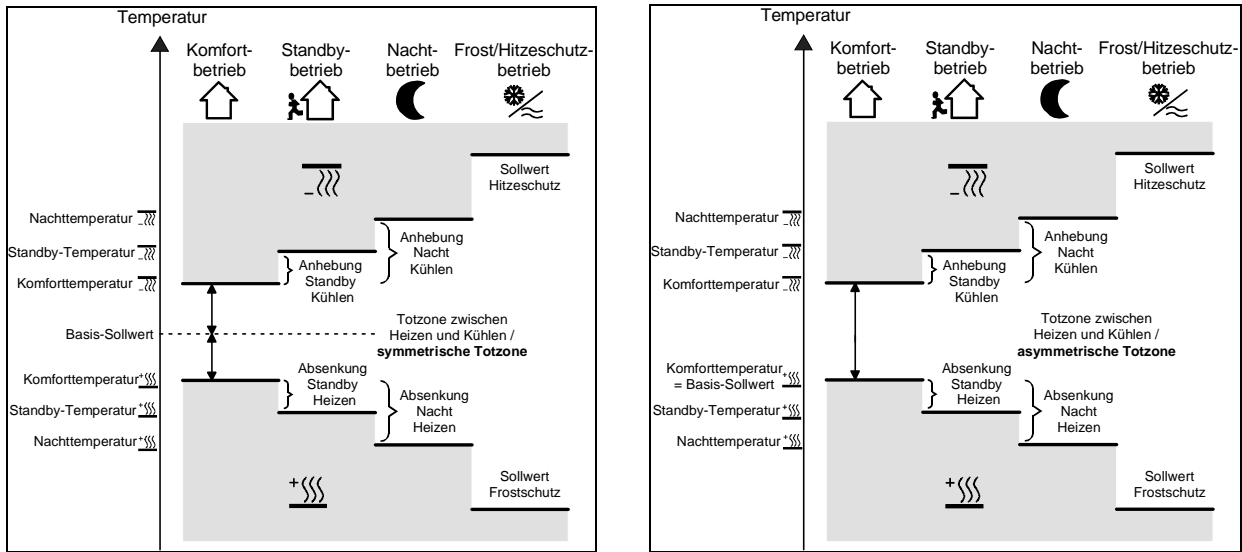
Temperatur

Komfortbetrieb

Standbybetrieb

Nachtbetrieb

Frost/Hitzeschutzbetrieb

Sollwert Hitzeschutz

Nachttemperatur

Standby-Temperatur

Komforttemperatur

Anhebung Nacht Kühlen

Anhebung Standby Kühlen

Basis-Sollwert

Totzone zwischen Heizen und Kühlen / **symmetrische Totzone**

Komforttemperatur

Standby-Temperatur

Nachttemperatur

Absenkung Standby Heizen

Absenkung Nacht Heizen

Sollwert Frostschutz

Temperatur

Komfortbetrieb

Standbybetrieb

Nachtbetrieb

Frost/Hitzeschutzbetrieb

Sollwert Hitzeschutz

Nachttemperatur

Standby-Temperatur

Komforttemperatur

Anhebung Nacht Kühlen

Anhebung Standby Kühlen

Totzone zwischen Heizen und Kühlen / **asymmetrische Totzone**

Komforttemperatur = Basis-Sollwert

Standby-Temperatur

Nachttemperatur

Absenkung Standby Heizen

Absenkung Nacht Heizen

Sollwert Frostschutz